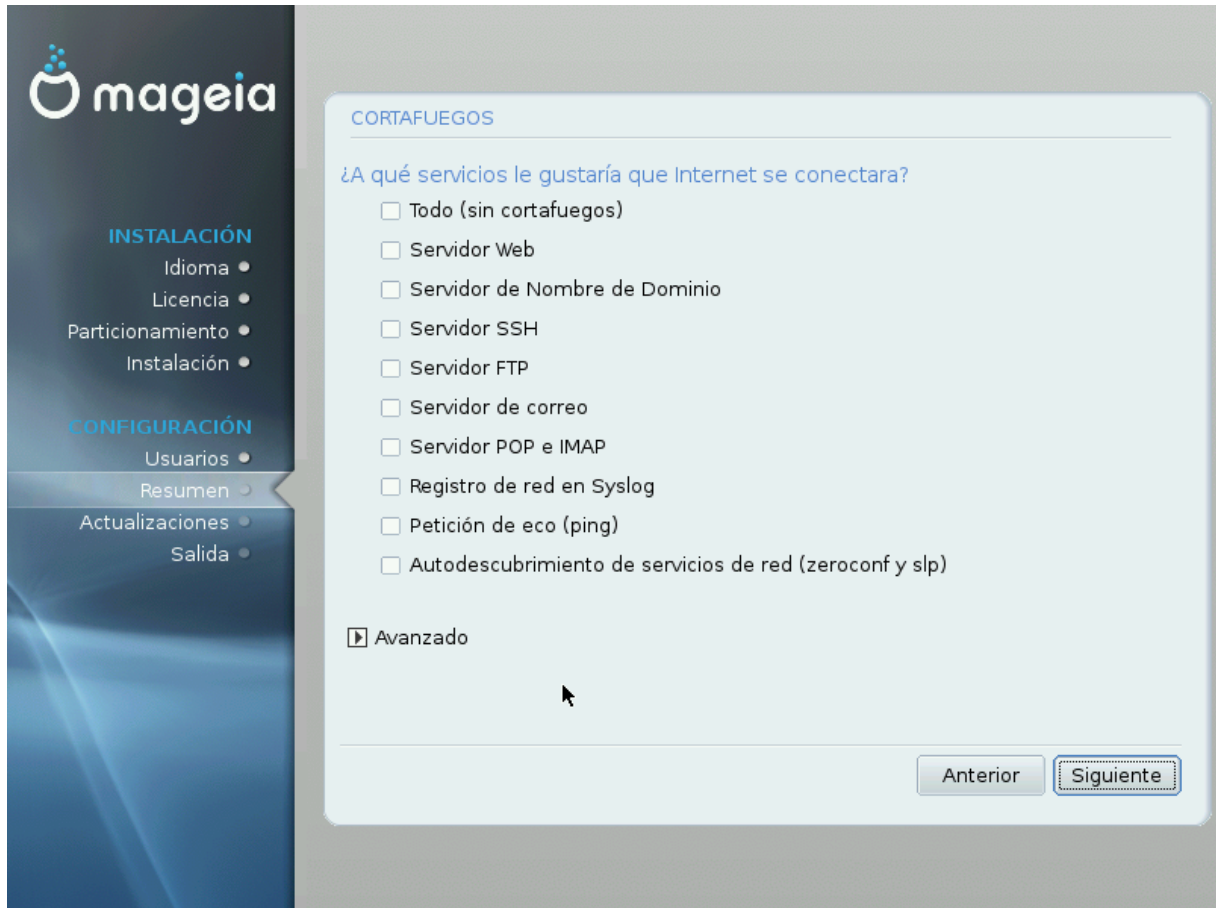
mageia

INSTALACIÓN
Idioma
Licencia
Particionamiento
Instalación

CONFIGURACIÓN
Usuarios
Resumen
Actualizaciones
Salida

CORTAFUEGOS

¿A qué servicios le gustaría que Internet se conectara?

Todo (sin cortafuegos)
Servidor Web
Servidor de Nombre de Dominio
Servidor SSH
Servidor FTP
Servidor de correo
Servidor POP e IMAP
Registro de red en Syslog
Petición de eco (ping)
Autodescubrimiento de servicios de red (zeroconf y slp)

Avanzado

Anterior
Siguiente